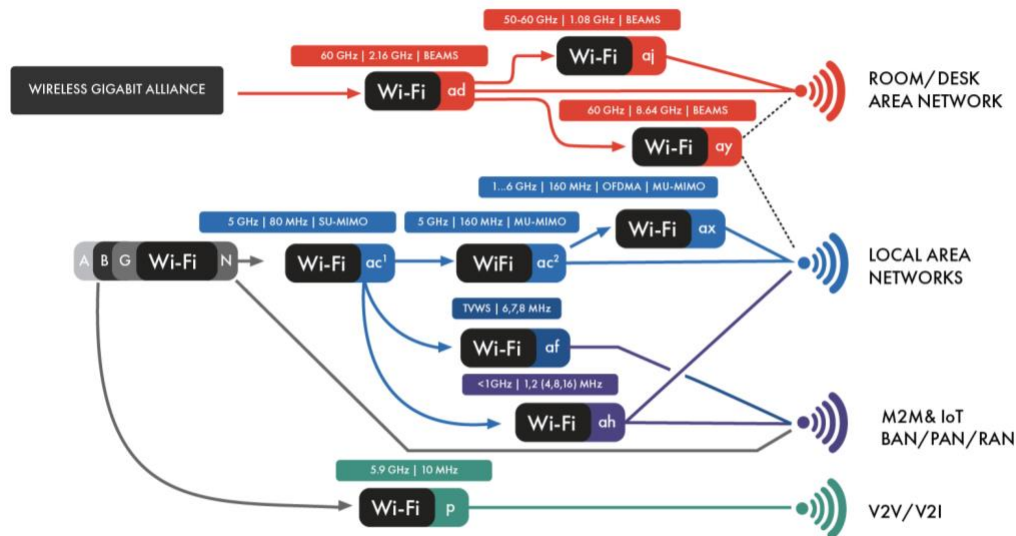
50-60 GHz | 1.08 GHz | BEAMS

60 GHz | 2.16 GHz | BEAMS

Wi-Fi aj

WIRELESS GIGABIT ALLIANCE

Wi-Fi ad

ROOM/DESK AREA NETWORK

60 GHz | 8.64 GHz | BEAMS

Wi-Fi ay

1...6 GHz | 160 MHz | OFDMA | MU-MIMO

5 GHz | 80 MHz | SU-MIMO

5 GHz | 160 MHz | MU-MIMO

Wi-Fi ax

A B G Wi-Fi N

Wi-Fi $ac^1$

WiFi $ac^2$

LOCAL AREA NETWORKS

TVWS | 6,7,8 MHz

Wi-Fi af

<1GHz | 1,2 (4,8,16) MHz

Wi-Fi ah

M2M& IoT BAN/PAN/RAN

5.9 GHz | 10 MHz

Wi-Fi p

V2V/V2I